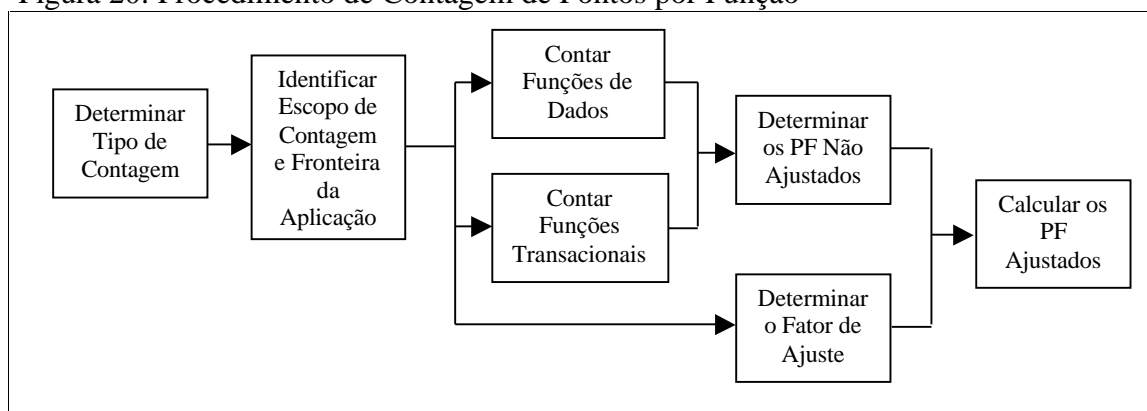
Figura 20: Procedimento de Contagem de Pontos por Função

Determinar Tipo de Contagem

Identificar Escopo de Contagem e Fronteira da Aplicação

Contar Funções de Dados

Contar Funções Transacionais

Determinar os PF Não Ajustados

Determinar o Fator de Ajuste

Calcular os PF Ajustados